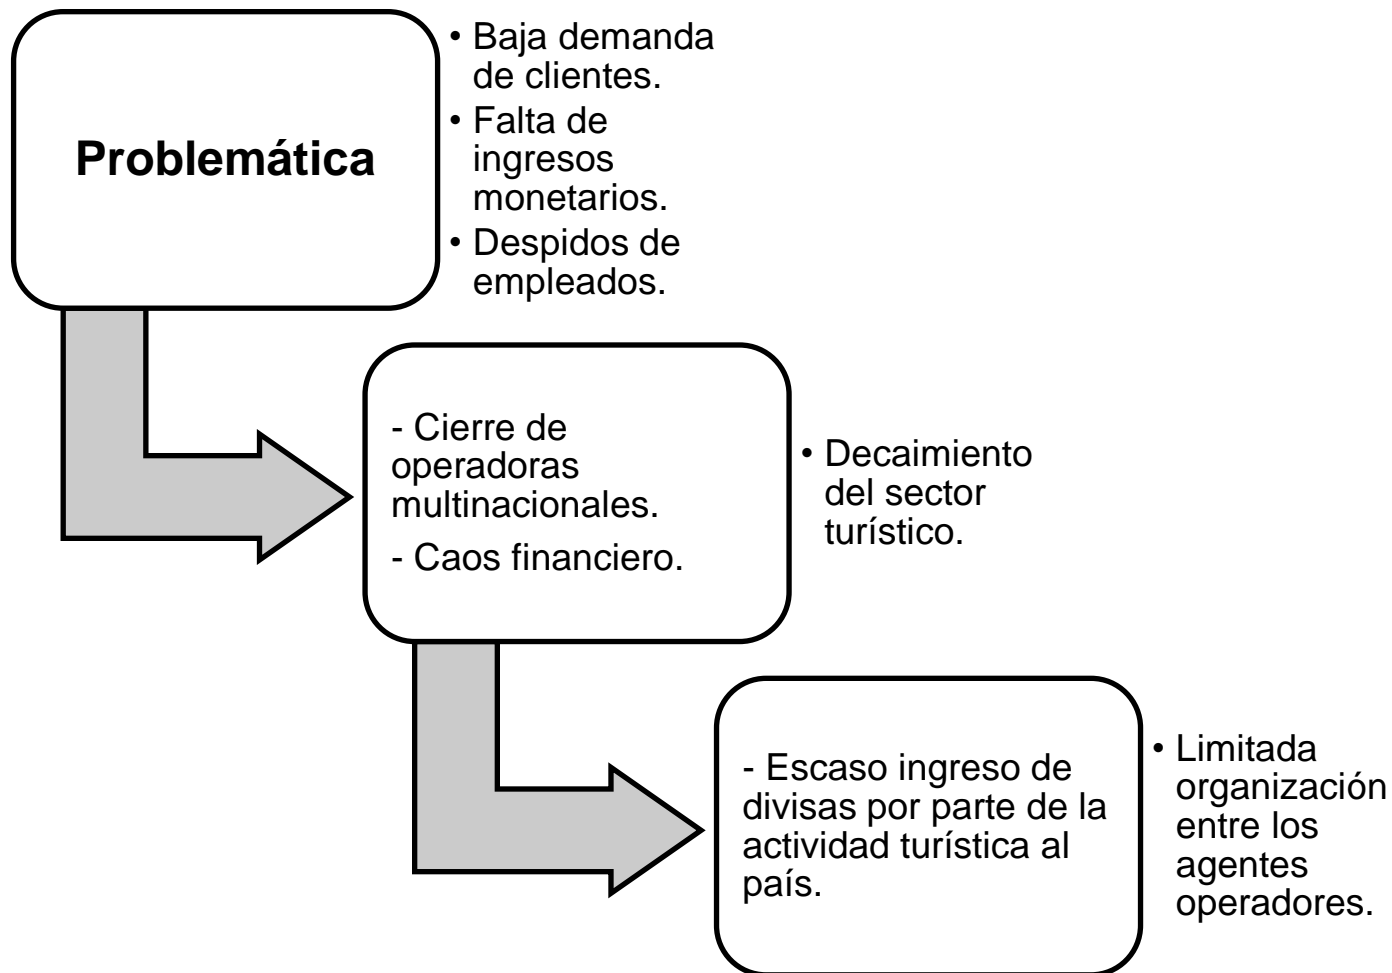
Problemática

• Baja demanda de clientes.
• Falta de ingresos monetarios.
• Despidos de empleados.

- Cierre de operadoras multinacionales.
- Caos financiero.

• Decaimiento del sector turístico.

- Escaso ingreso de divisas por parte de la actividad turística al país.

• Limitada organización entre los agentes operadores.